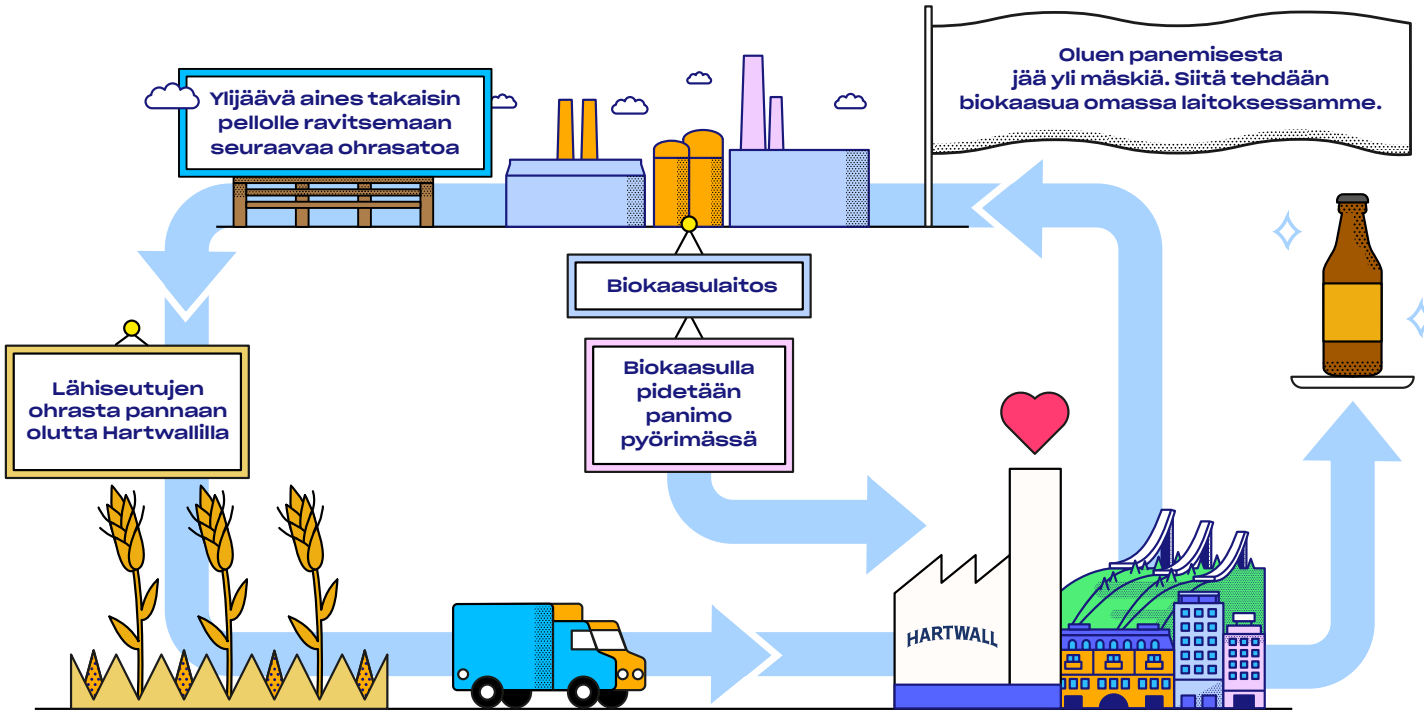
Ylijäävä aines takaisin pellolle ravitsemaan seuraavaa ohrasatoa

Oluen panemisesta jää yli mäskiä. Siitä tehdään biokaasua omassa laitoksessamme.

Biokaasulaitos

Biokaasulla pidetään panimo pyörimässä

Lähiseutujen ohrasta pannaan olutta Hartwallilla

HARTWALL